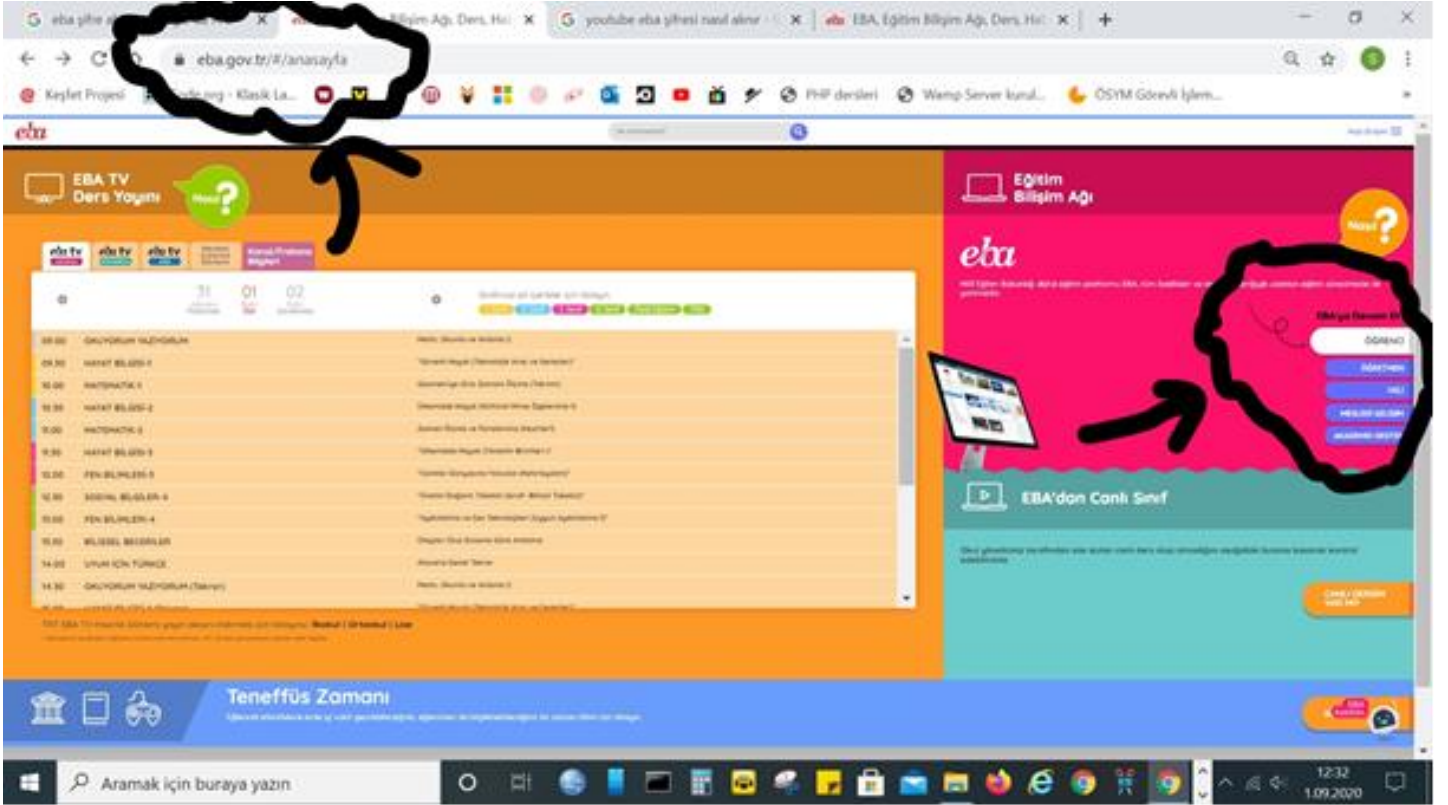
eba şifre a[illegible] | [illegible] Bilişim Ağı, Ders, Ha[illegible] | youtube eba şifresi nasıl alınır | EBA, Eğitim Bilişim Ağı, Ders, Ha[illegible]

eba.gov.tr/#/anasayfa

Keşfet Projesi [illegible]dle.org - Klasik La... PHP dersleri Wamp Server kurul... ÖSYM Görevli İşlem...

eba

EBA TV Ders Yayını

Nasıl?

eba tv eba tv eba tv

Konu/Program Bilgileri

31 01 02

| | | |
|---|---|---|
| 09.00 | OKUYORUM YAZIYORUM | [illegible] |
| 09.30 | HAYAT BİLGİSİ-1 | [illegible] |
| 10.00 | MATEMATİK-1 | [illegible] |
| 10.30 | HAYAT BİLGİSİ-2 | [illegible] |
| 11.00 | MATEMATİK-2 | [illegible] |
| 11.30 | HAYAT BİLGİSİ-3 | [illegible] |
| 12.00 | FEN BİLİMLERİ-3 | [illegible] |
| 12.30 | SOSYAL BİLGİLER-4 | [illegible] |
| 13.00 | FEN BİLİMLERİ-4 | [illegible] |
| 13.30 | BİLİŞSEL BECERİLER | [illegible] |
| 14.00 | UYUM İÇİN TÜRKÇE | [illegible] |
| 14.30 | OKUYORUM YAZIYORUM (Tekrar) | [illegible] |

Eğitim Bilişim Ağı

Nasıl?

eba

ÖĞRENCİ

ÖĞRETMEN

VELİ

MESLEKİ GELİŞİM

AKADEMİK DESTEK

EBA'dan Canlı Sınıf

CANLI DERSE NASIL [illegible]

Teneffüs Zamanı

Aramak için buraya yazın

12:32
1.09.2020